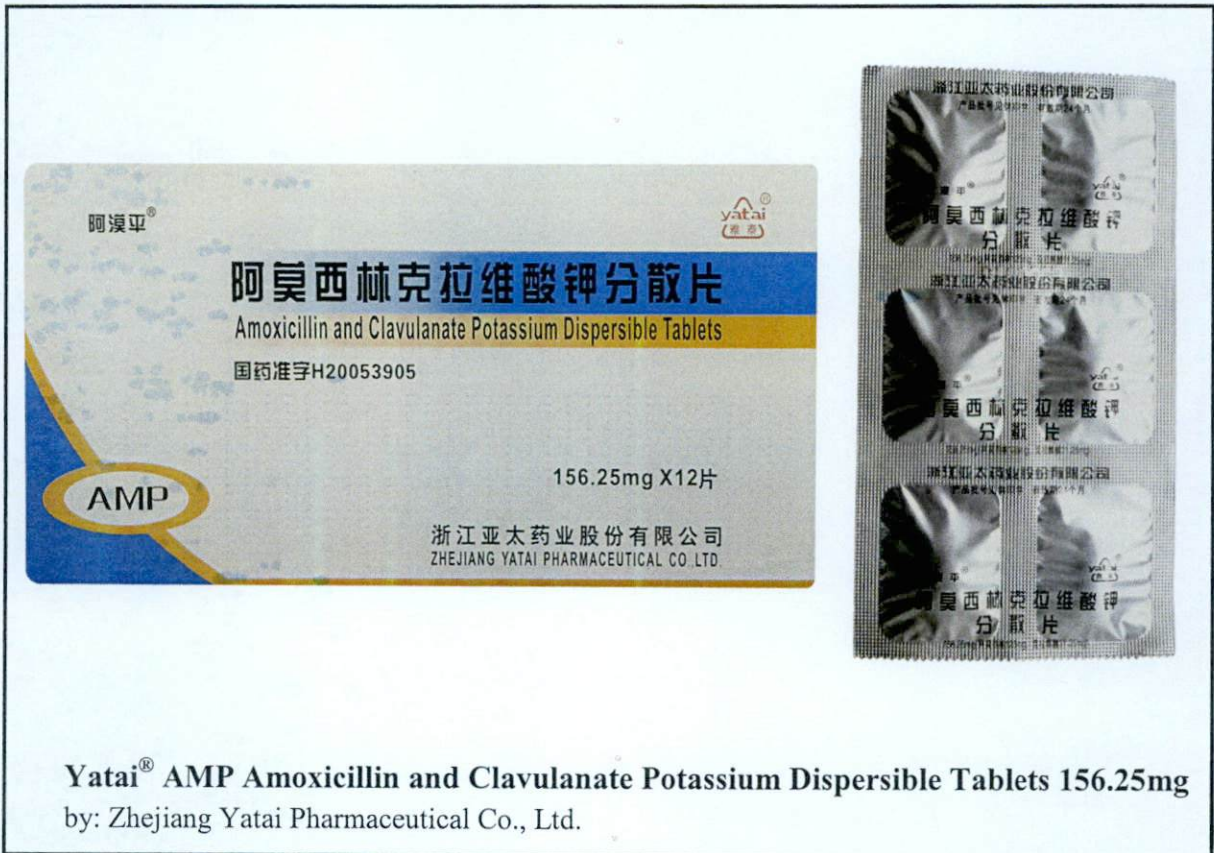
阿漠平®

yatai®
雅泰

阿莫西林克拉维酸钾分散片
Amoxicillin and Clavulanate Potassium Dispersible Tablets
国药准字H20053905

AMP

156.25mg X12片

浙江亚太药业股份有限公司
ZHEJIANG YATAI PHARMACEUTICAL CO.,LTD.

浙江亚太药业股份有限公司
产品批号 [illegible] 有效期24个月
yatai
阿莫西林克拉维酸钾
分散片
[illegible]

浙江亚太药业股份有限公司
产品批号 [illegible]
yatai
阿莫西林克拉维酸钾
分散片
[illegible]

浙江亚太药业股份有限公司
产品批号 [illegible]
yatai
阿莫西林克拉维酸钾
分散片
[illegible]

Yatai® AMP Amoxicillin and Clavulanate Potassium Dispersible Tablets 156.25mg
by: Zhejiang Yatai Pharmaceutical Co., Ltd.